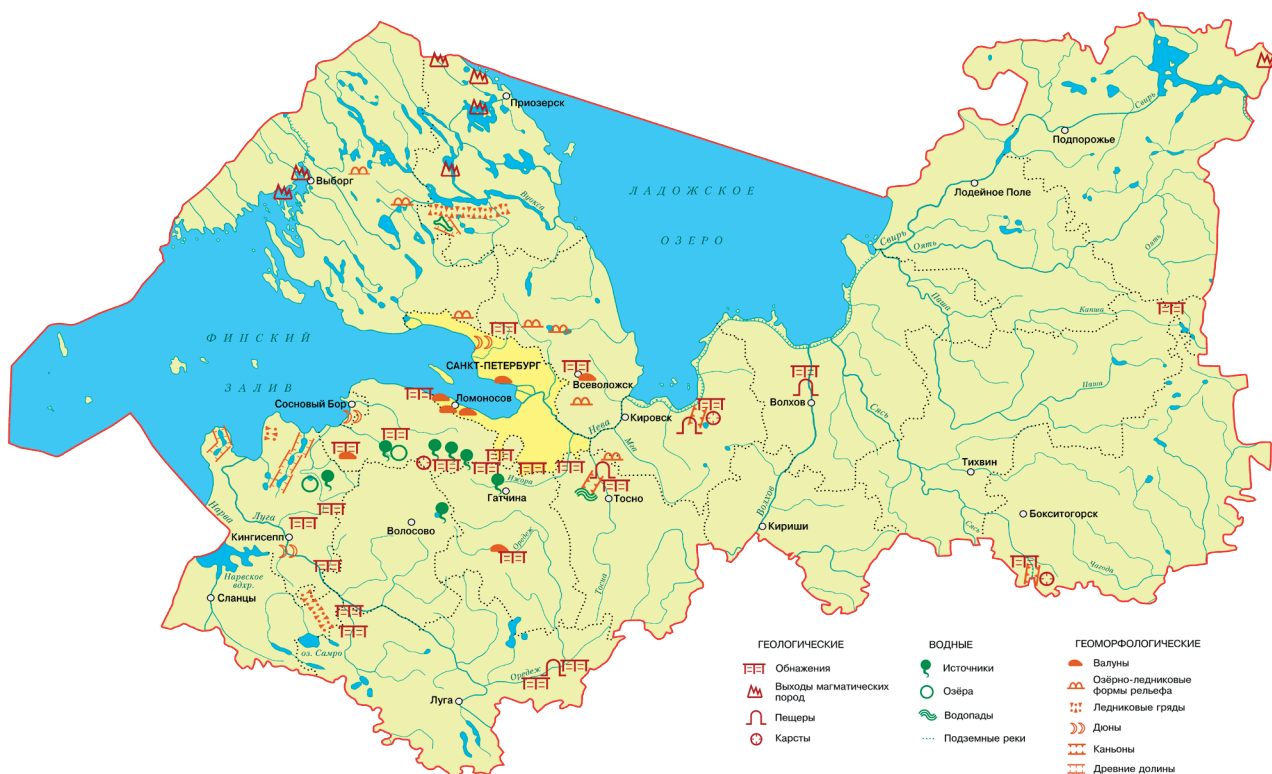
Приозерск
Подпорожье
Свирь
Выборг
Лодейное Поле
Вуокса
ЛАДОЖСКОЕ
ОЗЕРО
Свирь
Оять
Оять
Паша
Капша
ФИНСКИЙ
ЗАЛИВ
САНКТ-ПЕТЕРБУРГ
Всеволожск
Паша
Ломоносов
Волхов
Сосновый Бор
Кировск
Нева
Мга
Сясь
Тихвин
Ижора
Гатчина
Тосно
Нарва
Луга
Волхов
Волосово
Кириши
Бокситогорск
Кингисепп
Оредеж
Сясь
Нарвское вдхр.
Тосна
Чагода
Сланцы
оз. Самро
Оредеж
Луга
ГЕОЛОГИЧЕСКИЕ
Обнажения
Выходы магматических пород
Пещеры
Карсты
ВОДНЫЕ
Источники
Озёра
Водопады
Подземные реки
ГЕОМОРФОЛОГИЧЕСКИЕ
Валуны
Озёрно-ледниковые формы рельефа
Ледниковые гряды
Дюны
Каньоны
Древние долины